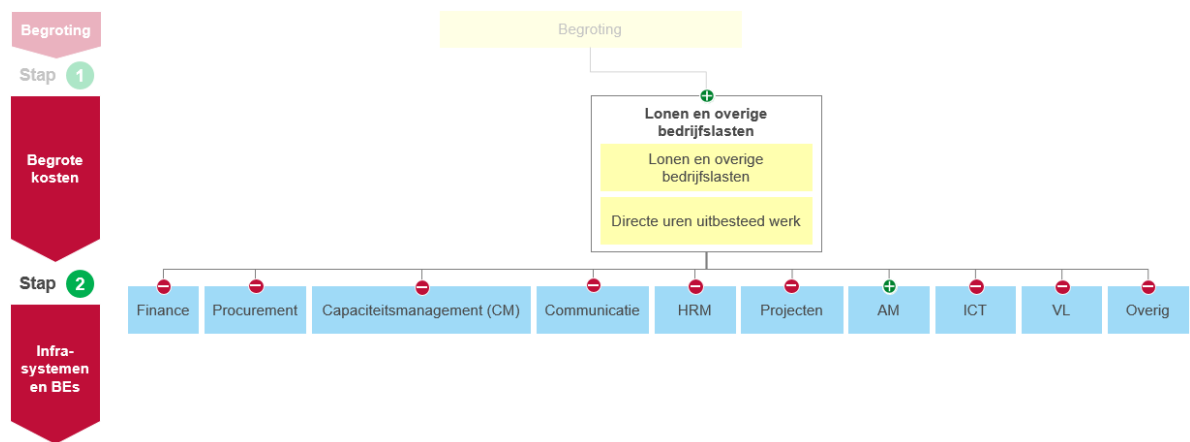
Begroting

Stap 1

Begrote kosten

Stap 2

Infrasystemen en BEs

Begroting

Lonen en overige bedrijfslasten

Lonen en overige bedrijfslasten

Directe uren uitbesteed werk

Finance

Procurement

Capaciteitsmanagement (CM)

Communicatie

HRM

Projecten

AM

ICT

VL

Overig